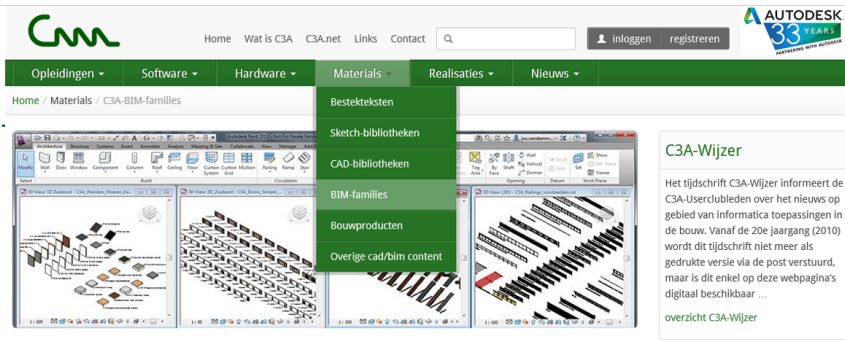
Home Wat is C3A C3A.net Links Contact

inloggen registreren

AUTODESK 33 YEARS PARTNERING WITH AUTODESK

Opleidingen ▾ Software ▾ Hardware ▾ Materials ▾ Realisaties ▾ Nieuws ▾

Home / Materials / C3A-BIM-families

Bestekteksten
Sketch-bibliotheken
CAD-bibliotheken
BIM-families
Bouwproducten
Overige cad/bim content

C3A-Wijzer

Het tijdschrift C3A-Wijzer informeert de C3A-Userclubleden over het nieuws op gebied van informatica toepassingen in de bouw. Vanaf de 20e jaargang (2010) wordt dit tijdschrift niet meer als gedrukte versie via de post verstuurd, maar is dit enkel op deze webpagina's digitaal beschikbaar ...

overzicht C3A-Wijzer